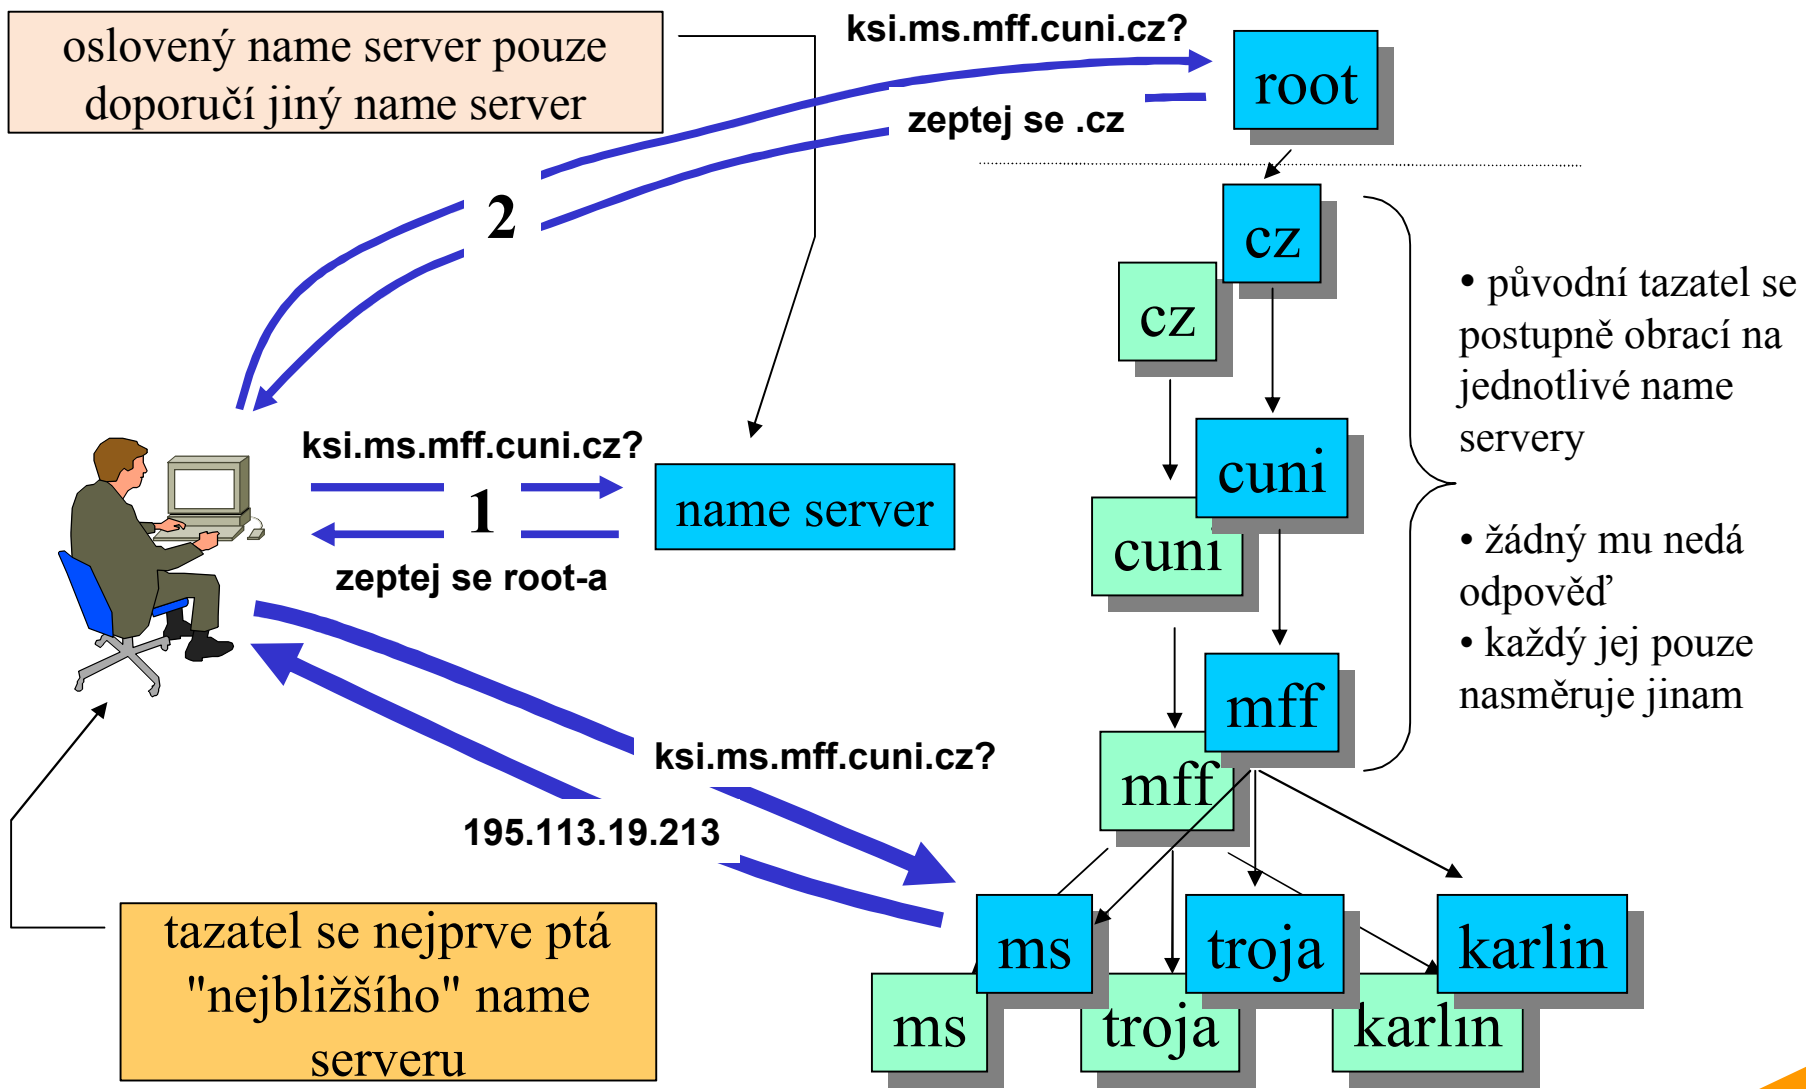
oslovený name server pouze doporučí jiný name server

ksi.ms.mff.cuni.cz?

root

zeptej se .cz

2

cz

cz

• původní tazatel se postupně obrací na jednotlivé name servery

ksi.ms.mff.cuni.cz?

1

name server

zeptej se root-a

cuni

cuni

• žádný mu nedá odpověď

• každý jej pouze nasměruje jinam

mff

mff

ksi.ms.mff.cuni.cz?

195.113.19.213

tazatel se nejprve ptá "nejbližšího" name serveru

ms

ms

troja

troja

karlin

karlin